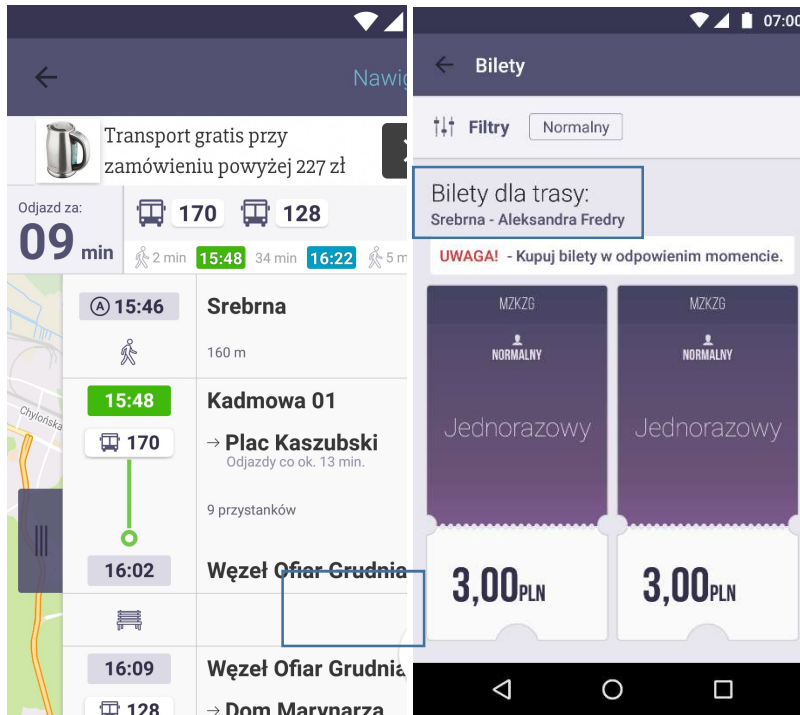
Nawig

Transport gratis przy zamówieniu powyżej 227 zł

Odjazd za:
09 min

170 128

2 min 15:48 34 min 16:22 5 m

A 15:46
Srebrna
160 m

15:48
Kadmowa 01
170
→ Plac Kaszubski
Odjazdy co ok. 13 min.
9 przystanków

16:02
Węzeł Ofiar Grudnia

16:09
Węzeł Ofiar Grudnia
128
→ Dom Marynarza

Chylońska

07:00

Bilety

Filtry Normalny

Bilety dla trasy:
Srebrna - Aleksandra Fredry

UWAGA! - Kupuj bilety w odpowienim momencie.

MZKZG
NORMALNY
Jednorazowy
3,00PLN

MZKZG
NORMALNY
Jednorazowy
3,00PLN